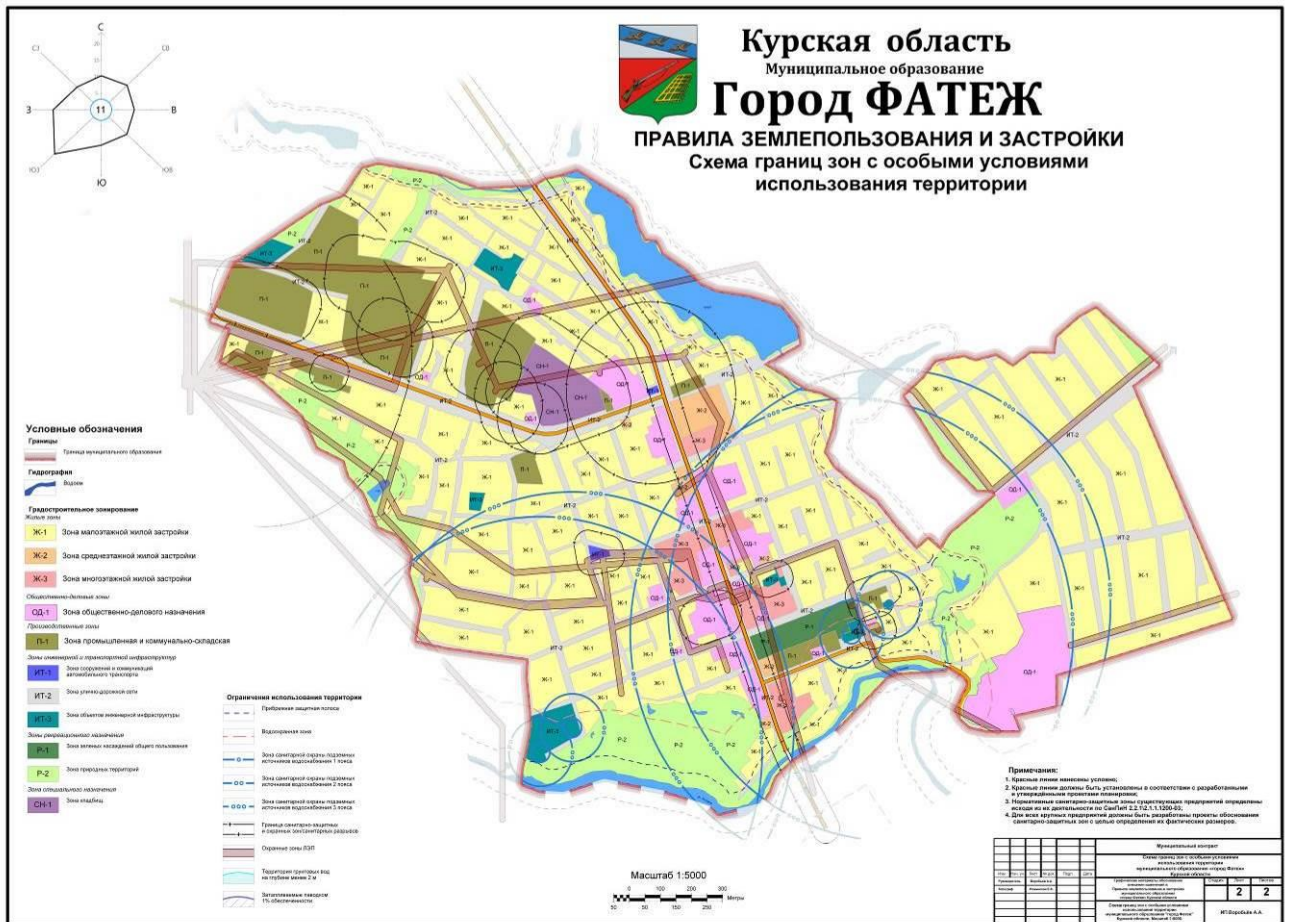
С
СЗ
СВ
З
11
В
ЮЗ
ЮВ
Ю

Курская область
Муниципальное образование
Город ФАТЕЖ
ПРАВИЛА ЗЕМЛЕПОЛЬЗОВАНИЯ И ЗАСТРОЙКИ
Схема границ зон с особыми условиями использования территории

Условные обозначения
Границы
Граница муниципального образования
Гидрография
Водоем
Градостроительное зонирование
Жилые зоны
Ж-1 Зона малоэтажной жилой застройки
Ж-2 Зона среднеэтажной жилой застройки
Ж-3 Зона многоэтажной жилой застройки
Общественно-деловые зоны
ОД-1 Зона общественно-делового назначения
Производственные зоны
П-1 Зона промышленная и коммунально-складская
Зоны инженерной и транспортной инфраструктур
ИТ-1 Зона сооружений и коммуникаций автомобильного транспорта
ИТ-2 Зона улично-дорожной сети
ИТ-3 Зона объектов инженерной инфраструктуры
Зоны рекреационного назначения
Р-1 Зона зеленых насаждений общего пользования
Р-2 Зона природных территорий
Зона специального назначения
СН-1 Зона кладбищ

Ограничения использования территории
Прибрежная защитная полоса
Водоохранная зона
Зона санитарной охраны подземных источников водоснабжения 1 пояса
Зона санитарной охраны подземных источников водоснабжения 2 пояса
Зона санитарной охраны подземных источников водоснабжения 3 пояса
Граница санитарно-защитных и охранных зон (санитарных разрывов)
Охранные зоны ЛЭП
Территория грунтовых вод на глубине менее 2 м
Затапливаемые паводком 1% обеспеченности

Масштаб 1:5000
0 100 200 300
50 50 150 250
Метры

Примечания:
1. Красные линии нанесены условно;
2. Красные линии должны быть установлены в соответствии с разработанными и утвержденными проектами планировки;
3. Нормативные санитарно-защитные зоны существующих предприятий определены исходя из их деятельности по СанПиН 2.2.1/2.1.1.1200-03;
4. Для всех крупных предприятий должны быть разработаны проекты обоснования санитарно-защитных зон с целью определения их фактических размеров.

Муниципальный контракт
Схема границ зон с особыми условиями использования территории муниципального образования «город Фатеж» Курской области
2 2
ИП Воробьев А.А.

Ж-1 Ж-2 Ж-3 ОД-1 П-1 ИТ-1 ИТ-2 ИТ-3 Р-1 Р-2 СН-1